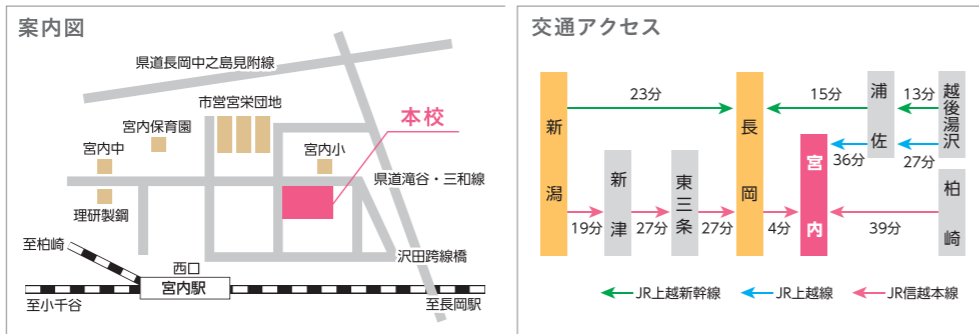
案内図

県道長岡中之島見附線

市営宮栄団地

宮内保育園

宮内中

宮内小

本校

県道滝谷・三和線

理研製鋼

至柏崎

西口

宮内駅

沢田跨線橋

至小千谷

至長岡駅

交通アクセス

新潟

23分

長岡

15分

浦佐

13分

越後湯沢

19分

新津

27分

東三条

27分

4分

宮内

36分

27分

柏崎

39分

JR上越新幹線

JR上越線

JR信越本線